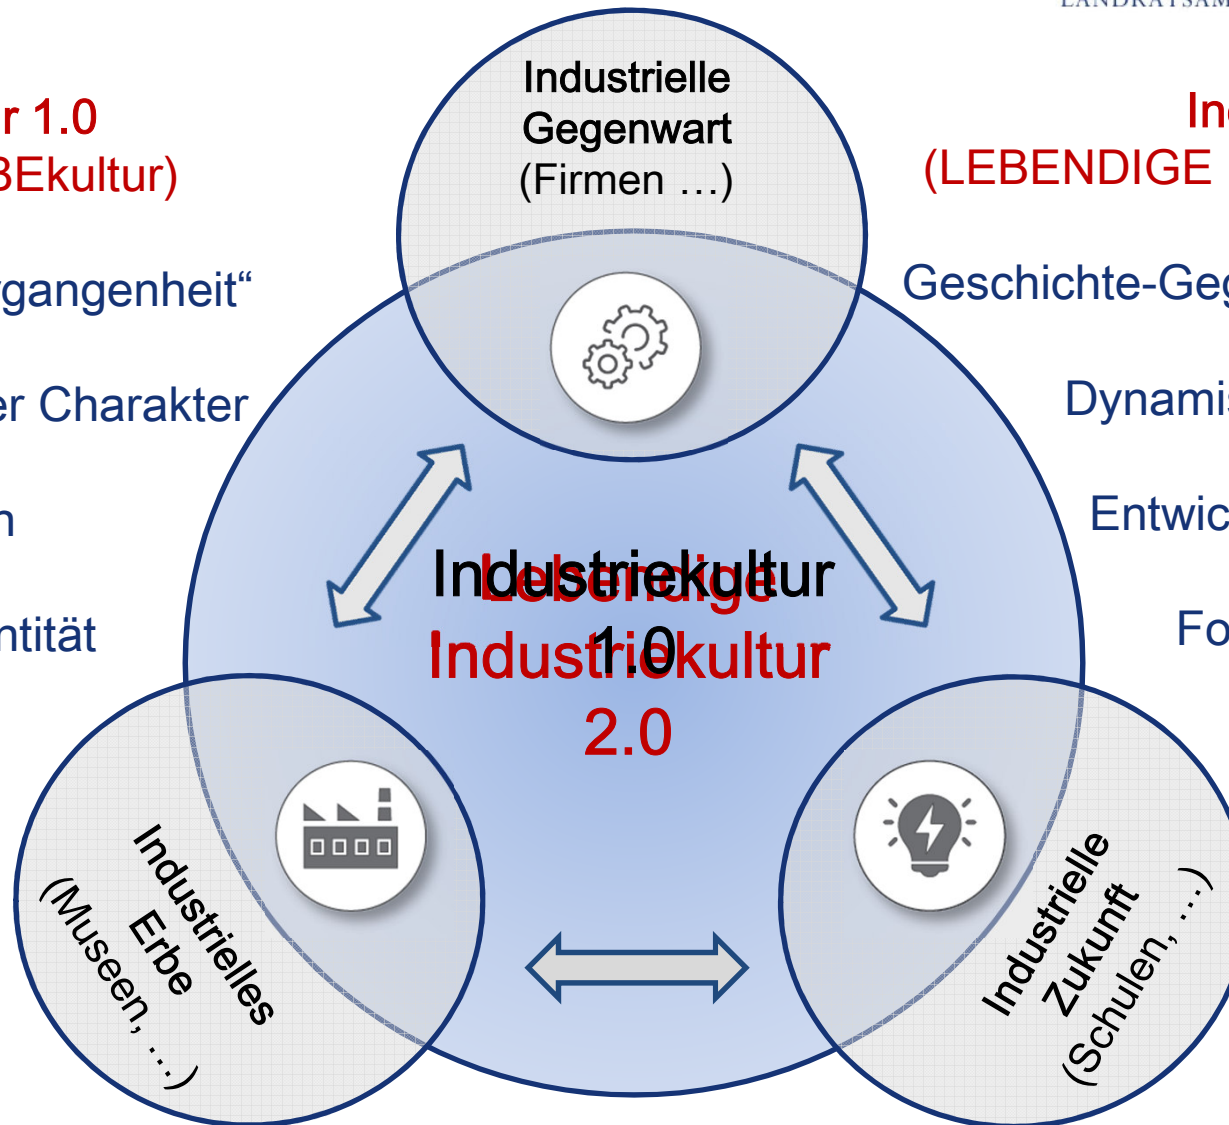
LANDRATSAM

r 1.0
BEkultur)

gangenheit“

er Charakter

n

ntität

Industrielle Gegenwart (Firmen …)

Industriekultur 1.0

Lebendige Industriekultur 2.0

Industrielles Erbe (Museen, …)

Industrielle Zukunft (Schulen, …)

In
(LEBENDIGE

Geschichte-Geg

Dynamis

Entwic

Fo